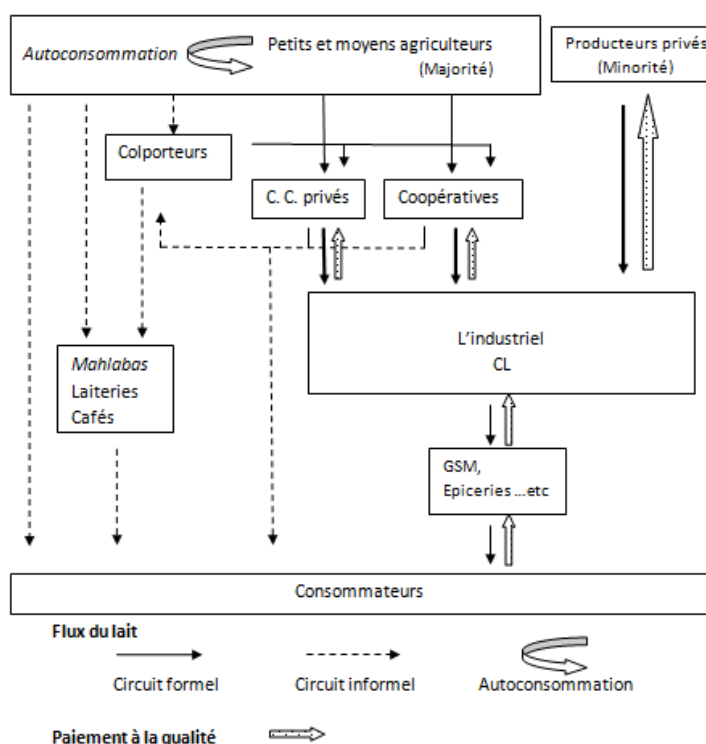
Autoconsommation

Petits et moyens agriculteurs (Majorité)

Producteurs privés (Minorité)

Colporteurs

C. C. privés

Coopératives

L'industriel
CL

Mahlabas
Laiteries
Cafés

GSM,
Epiceries ...etc

Consommateurs

Flux du lait

Circuit formel

Circuit informel

Autoconsommation

Paiement à la qualité